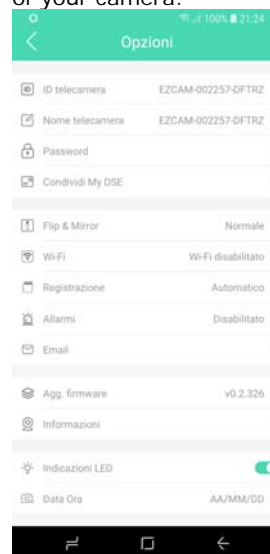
of your camera.

100% 21:24

Opzioni

ID telecamera EZCAM-002257-DFTRZ

Nome telecamera EZCAM-002257-DFTRZ

Password

Condividi My DSE

Flip & Mirror Normale

Wi-Fi Wi-Fi disabilitato

Registrazione Automatico

Allarmi Disabilitato

Email

Agg. firmware v0.2.326

Informazioni

Indicazioni LED

Data Ora AA/MM/DD